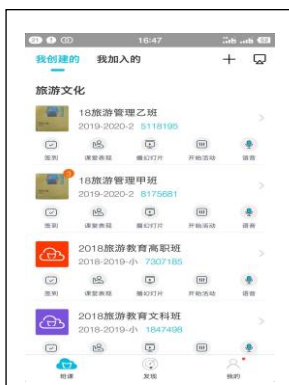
16:47

我创建的　我加入的　+

旅游文化

18旅游管理乙班
2019-2020-2 5118195
签到　课堂表现　幻灯片　开始活动　语音

18旅游管理甲班
2019-2020-2 8175681
签到　课堂表现　幻灯片　开始活动　语音

2018旅游教育高职班
2018-2019-小 7307185
签到　课堂表现　幻灯片　开始活动　语音

2018旅游教育文科班
2018-2019-小 1847498

轻课　发现　我的